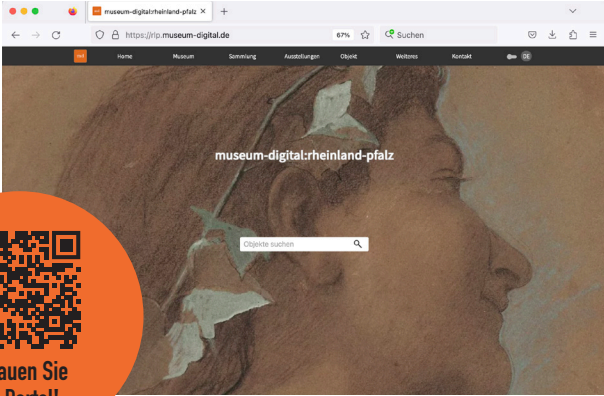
museum-digital:rheinland-pfalz ×

https://rlp.museum-digital.de

67%

Suchen

Home Museum Sammlung Ausstellungen Objekt Weiteres Kontakt

DE

museum-digital:rheinland-pfalz

Objekte suchen

auen Sie

Portal!